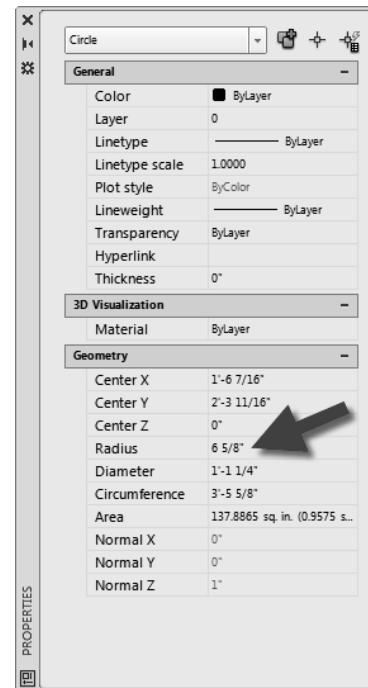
Circle

| General | – |
|---|---|
| Color | ByLayer |
| Layer | 0 |
| Linetype | ByLayer |
| Linetype scale | 1.0000 |
| Plot style | ByColor |
| Lineweight | ByLayer |
| Transparency | ByLayer |
| Hyperlink | |
| Thickness | 0" |

| 3D Visualization | – |
|---|---|
| Material | ByLayer |

| Geometry | – |
|---|---|
| Center X | 1'-6 7/16" |
| Center Y | 2'-3 11/16" |
| Center Z | 0" |
| Radius | 6 5/8" |
| Diameter | 1'-1 1/4" |
| Circumference | 3'-5 5/8" |
| Area | 137.8865 sq. in. (0.9575 s... |
| Normal X | 0" |
| Normal Y | 0" |
| Normal Z | 1" |

PROPERTIES